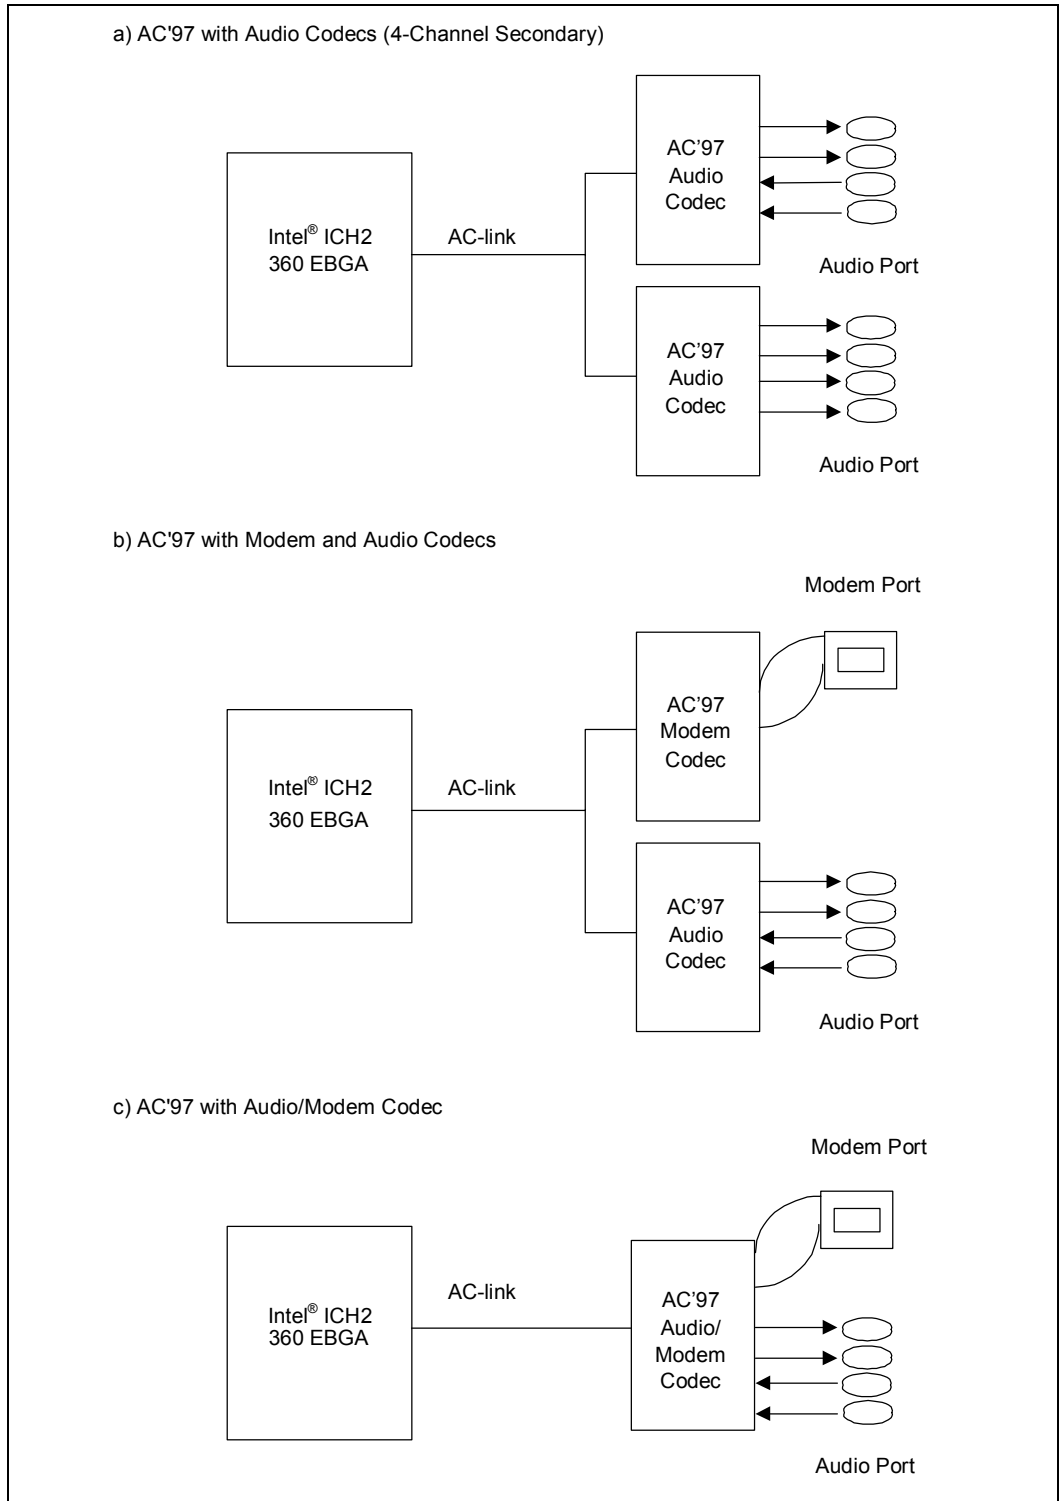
a) AC'97 with Audio Codecs (4-Channel Secondary)

Intel® ICH2
360 EBGA

AC-link

AC’97
Audio
Codec

Audio Port

AC’97
Audio
Codec

Audio Port

b) AC'97 with Modem and Audio Codecs

Modem Port

Intel® ICH2
360 EBGA

AC-link

AC’97
Modem
Codec

AC’97
Audio
Codec

Audio Port

c) AC'97 with Audio/Modem Codec

Modem Port

Intel® ICH2
360 EBGA

AC-link

AC’97
Audio/
Modem
Codec

Audio Port